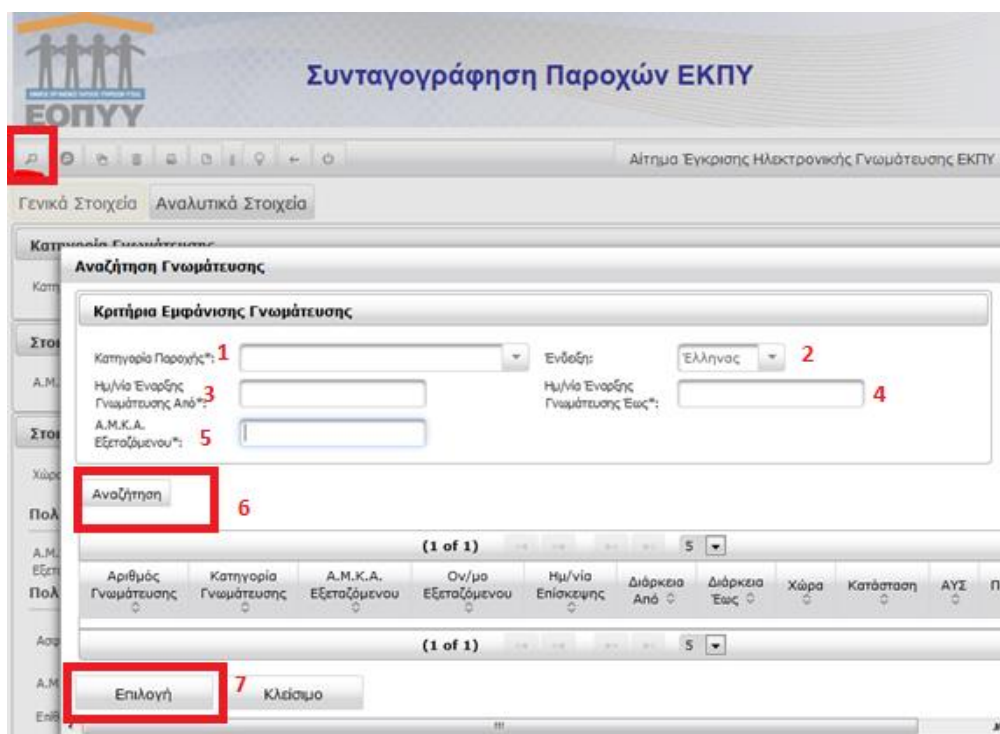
ΕΟΠΥΥ

Συνταγογράφηση Παροχών ΕΚΠΥ

Αίτημα Έγκρισης Ηλεκτρονικής Γνωμάτευσης ΕΚΠΥ

Γενικά Στοιχεία Αναλυτικά Στοιχεία

Κατηγορία Γνωμάτευσης

Αναζήτηση Γνωμάτευσης

Κριτήρια Εμφάνισης Γνωμάτευσης

Κατηγορία Παροχής*: 1

Ένδειξη: Έλληνας 2

Ημ/νία Έναρξης Γνωμάτευσης Από*: 3

Ημ/νία Έναρξης Γνωμάτευσης Έως*: 4

Α.Μ.Κ.Α. Εξεταζόμενου*: 5

Αναζήτηση 6

(1 of 1) 5

| Αριθμός Γνωμάτευσης | Κατηγορία Γνωμάτευσης | Α.Μ.Κ.Α. Εξεταζόμενου | Ον/μο Εξεταζόμενου | Ημ/νία Επίσκεψης | Διάρκεια Από | Διάρκεια Έως | Χώρα | Κατάσταση | ΑΥΣ | Π |
|---|---|---|---|---|---|---|---|---|---|---|

(1 of 1) 5

Επιλογή 7 Κλείσιμο